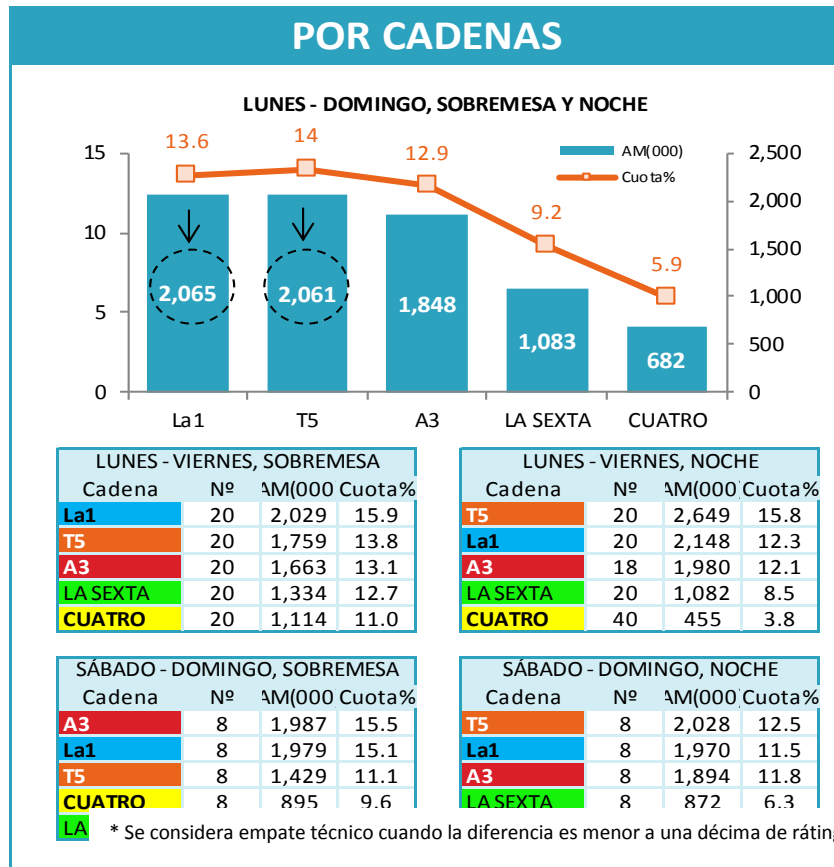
POR CADENAS

LUNES - DOMINGO, SOBREMESA Y NOCHE

AM(000)
Cuota%

15
10
5
0

2,500
2,000
1,500
1,000
500
0

13.6
14
12.9
9.2
5.9

2,065
2,061
1,848
1,083
682

La1
T5
A3
LA SEXTA
CUATRO

LUNES - VIERNES, SOBREMESA

| Cadena | Nº | AM(000 | Cuota% |
|---|---|---|---|
| La1 | 20 | 2,029 | 15.9 |
| T5 | 20 | 1,759 | 13.8 |
| A3 | 20 | 1,663 | 13.1 |
| LA SEXTA | 20 | 1,334 | 12.7 |
| CUATRO | 20 | 1,114 | 11.0 |

LUNES - VIERNES, NOCHE

| Cadena | Nº | AM(000 | Cuota% |
|---|---|---|---|
| T5 | 20 | 2,649 | 15.8 |
| La1 | 20 | 2,148 | 12.3 |
| A3 | 18 | 1,980 | 12.1 |
| LA SEXTA | 20 | 1,082 | 8.5 |
| CUATRO | 40 | 455 | 3.8 |

SÁBADO - DOMINGO, SOBREMESA

| Cadena | Nº | AM(000 | Cuota% |
|---|---|---|---|
| A3 | 8 | 1,987 | 15.5 |
| La1 | 8 | 1,979 | 15.1 |
| T5 | 8 | 1,429 | 11.1 |
| CUATRO | 8 | 895 | 9.6 |

SÁBADO - DOMINGO, NOCHE

| Cadena | Nº | AM(000 | Cuota% |
|---|---|---|---|
| T5 | 8 | 2,028 | 12.5 |
| La1 | 8 | 1,970 | 11.5 |
| A3 | 8 | 1,894 | 11.8 |
| LA SEXTA | 8 | 872 | 6.3 |

LA

* Se considera empate técnico cuando la diferencia es menor a una décima de rátin